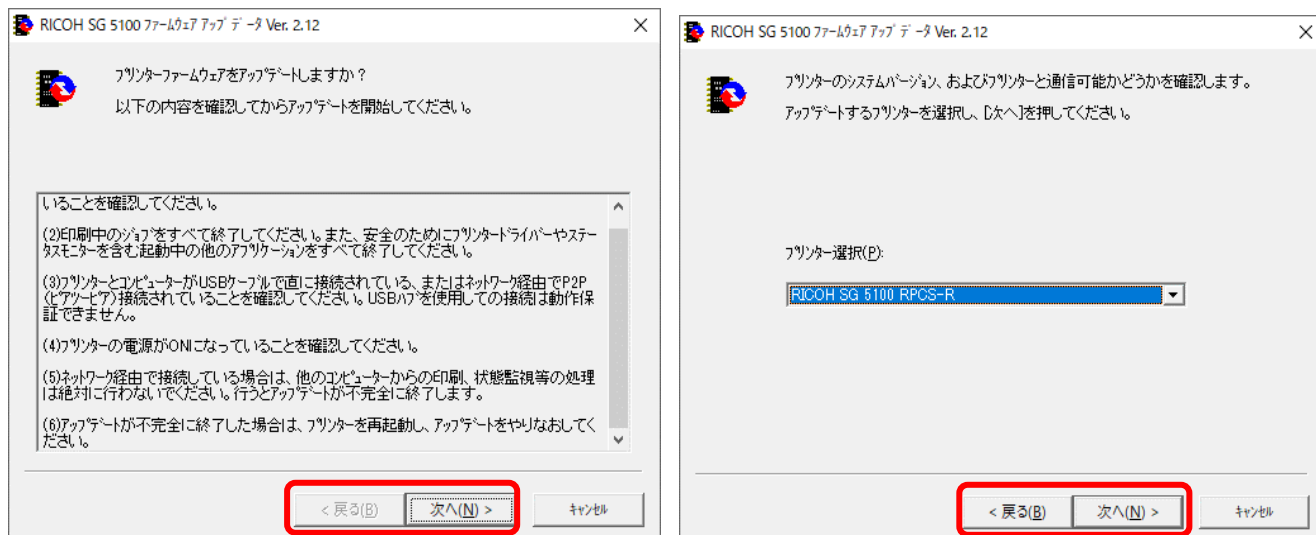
RICOH SG 5100 ファームウェア アップデータ Ver. 2.12

プリンターファームウェアをアップデートしますか？

以下の内容を確認してからアップデートを開始してください。

いることを確認してください。

(2)印刷中のジョブをすべて終了してください。また、安全のためにプリンタードライバーやステータスモニターを含む起動中の他のアプリケーションをすべて終了してください。

(3)プリンターとコンピューターがUSBケーブルで直に接続されている、またはネットワーク経由でP2P(ピアツーピア)接続されていることを確認してください。USBハブを使用しての接続は動作保証できません。

(4)プリンターの電源がONになっていることを確認してください。

(5)ネットワーク経由で接続している場合は、他のコンピューターからの印刷、状態監視等の処理は絶対に行わないでください。行うとアップデートが不完全に終了します。

(6)アップデートが不完全に終了した場合は、プリンターを再起動し、アップデートをやりなおしてください。

< 戻る(B) 次へ(N) > キャンセル

RICOH SG 5100 ファームウェア アップデータ Ver. 2.12

プリンターのシステムバージョン、およびプリンターと通信可能かどうかを確認します。

アップデートするプリンターを選択し、[次へ]を押してください。

プリンター選択(P):

RICOH SG 5100 RPCS-R

< 戻る(B) 次へ(N) > キャンセル